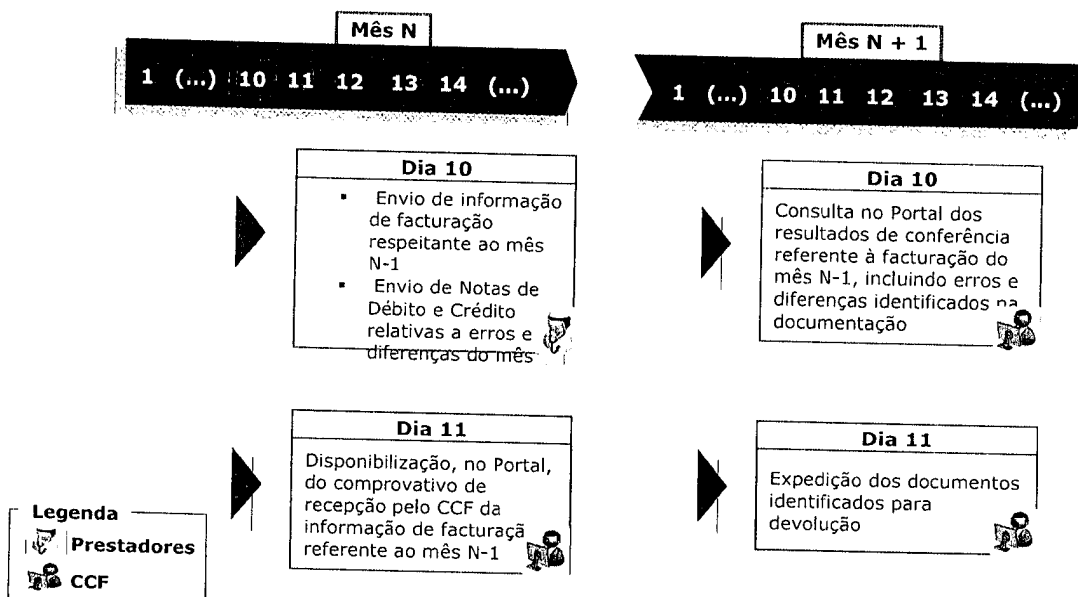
Mês N

1 (...) 10 11 12 13 14 (...)

Mês N + 1

1 (...) 10 11 12 13 14 (...)

Dia 10

- Envio de informação de facturação respeitante ao mês N-1
- Envio de Notas de Débito e Crédito relativas a erros e diferenças do mês

Dia 10

Consulta no Portal dos resultados de conferência referente à facturação do mês N-1, incluindo erros e diferenças identificados na documentação

Dia 11

Disponibilização, no Portal, do comprovativo de recepção pelo CCF da informação de facturaçã referente ao mês N-1

Dia 11

Expedição dos documentos identificados para devolução

Legenda
Prestadores
CCF